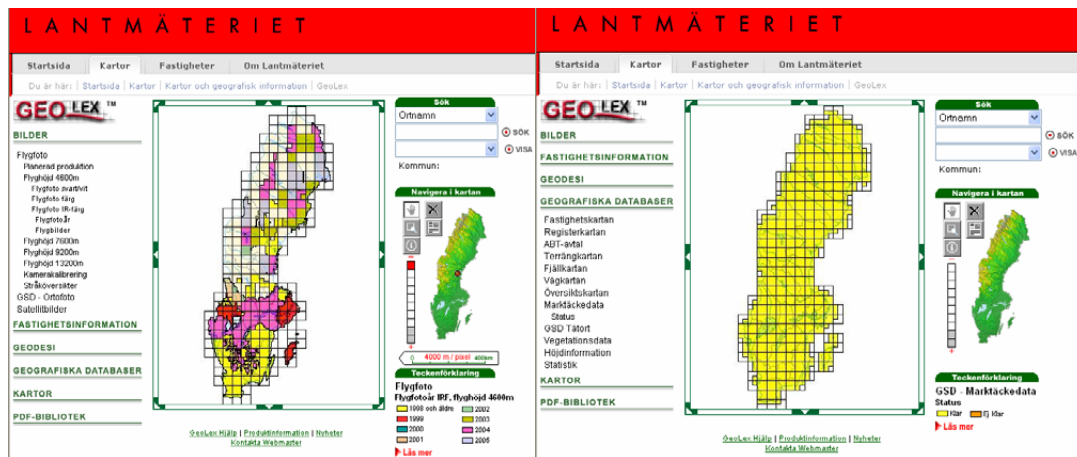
LANTMÄTERIET

Startsida | Kartor | Fastigheter | Om Lantmäteriet

Du är här: Startsida | Kartor | Kartor och geografisk information | GeoLex

GEOLEX™

BILDER

Flygfoto
Planerad produktion
Flyghöjd 4600m
Flygfoto svartvit
Flygfoto färg
Flygfoto IR-färg
Flygfotoår
Flygbilder
Flyghöjd 7600m
Flyghöjd 9200m
Flyghöjd 13200m
Kamerakalibrering
Stråköversikter
GSD - Ortofoto
Satellitbilder

FASTIGHETSINFORMATION

GEODESI

GEOGRAFISKA DATABASER

KARTOR

PDF-BIBLIOTEK

Sök
Ortnamn
SÖK
VISA
Kommun:

Navigera i kartan

4000 m / pixel

Teckenförklaring
Flygfoto
Flygfotoår IRF, flyghöjd 4600m

| 1998 och äldre | 2002 |
|---|---|
| 1999 | 2003 |
| 2000 | 2004 |
| 2001 | 2005 |

Läs mer

GeoLex Hjälp | Produktinformation | Nyheter
Kontakta Webmaster

LANTMÄTERIET

Startsida | Kartor | Fastigheter | Om Lantmäteriet

Du är här: Startsida | Kartor | Kartor och geografisk information | GeoLex

GEOLEX

BILDER

FASTIGHETSINFORMATION

GEODESI

GEOGRAFISKA DATABASER

Fastighetskartan
Registerkartan
ABT-avtal
Terrängkartan
Fjällkartan
Vägkartan
Översiktskartan
Marktäckedata
Status
GSD Tätort
Vegetationsdata
Höjdinformation
Statistik

KARTOR

PDF-BIBLIOTEK

Sök
Ortnamn
SÖK
VISA
Kommun:

Navigera i kartan

Teckenförklaring
GSD - Marktäckedata
Status
Klar
Ej Klar
Läs mer

GeoLex Hjälp | Produktinformation | Nyheter
Kontakta Webmaster